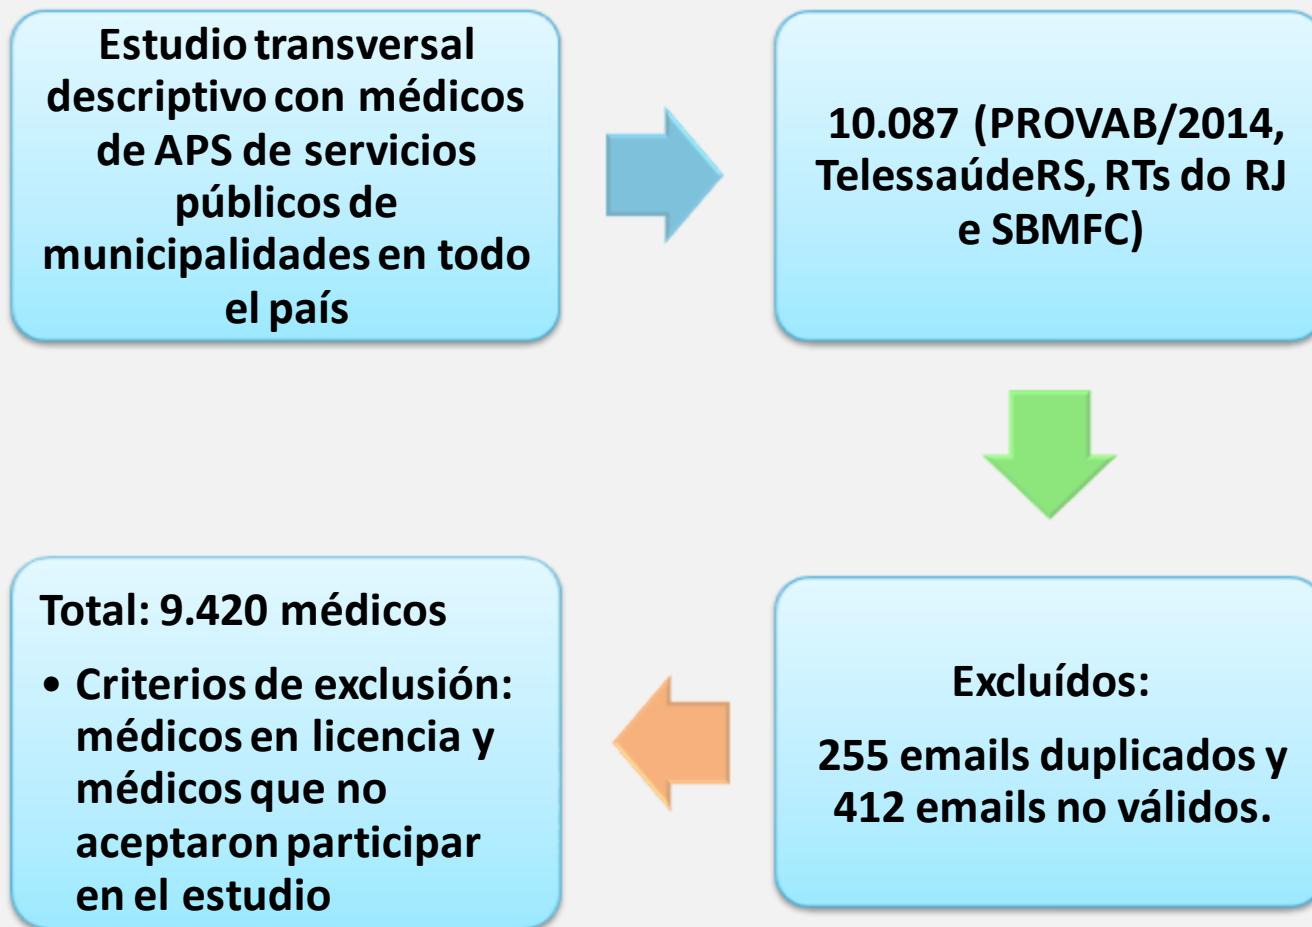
Estudio transversal descriptivo con médicos de APS de servicios públicos de municipalidades en todo el país

10.087 (PROVAB/2014, TelessaúdeRS, RTs do RJ e SBMFC)

Excluídos:

255 emails duplicados y 412 emails no válidos.

Total: 9.420 médicos

• Criterios de exclusión: médicos en licencia y médicos que no aceptaron participar en el estudio